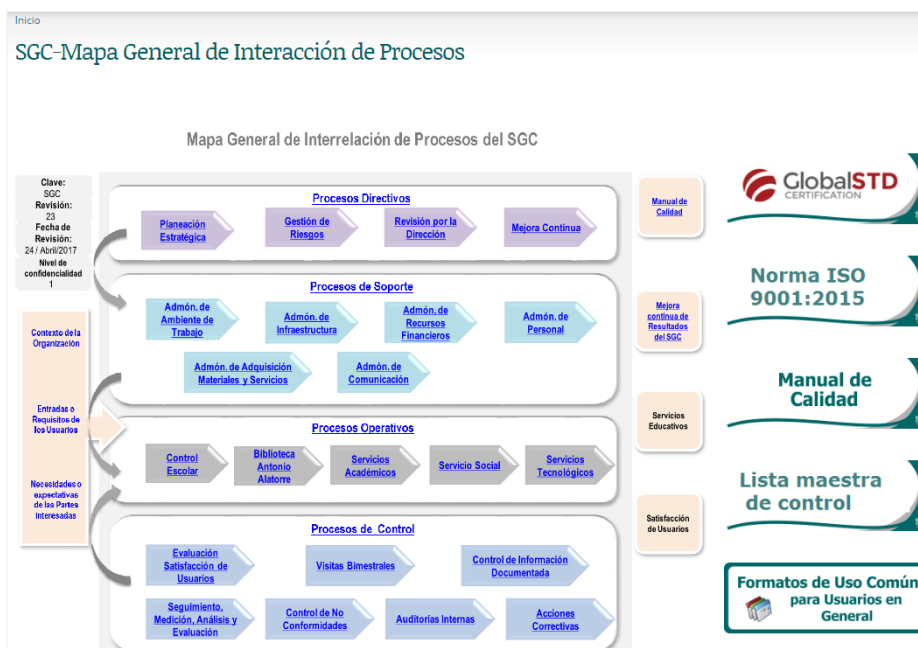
Inicio

SGC-Mapa General de Interacción de Procesos

Mapa General de Interrelación de Procesos del SGC

Clave:
SGC
Revisión:
23
Fecha de Revisión:
24 / Abril/2017
Nivel de confidencialidad
1

Contexto de la Organización

Entradas o Requisitos de los Usuarios

Necesidades o expectativas de las Partes Interesadas

Procesos Directivos

Planeación Estratégica

Gestión de Riesgos

Revisión por la Dirección

Mejora Continua

Procesos de Soporte

Admón. de Ambiente de Trabajo

Admón. de Infraestructura

Admón. de Recursos Financieros

Admón. de Personal

Admón. de Adquisición Materiales y Servicios

Admón. de Comunicación

Procesos Operativos

Control Escolar

Biblioteca Antonio Alatorre

Servicios Académicos

Servicio Social

Servicios Tecnológicos

Procesos de Control

Evaluación Satisfacción de Usuarios

Visitas Bimestrales

Control de Información Documentada

Seguimiento, Medición, Análisis y Evaluación

Control de No Conformidades

Auditorías Internas

Acciones Correctivas

Manual de Calidad

Mejora continua de Resultados del SGC

Servicios Educativos

Satisfacción de Usuarios

GlobalSTD CERTIFICATION

Norma ISO 9001:2015

Manual de Calidad

Lista maestra de control

Formatos de Uso Común para Usuarios en General